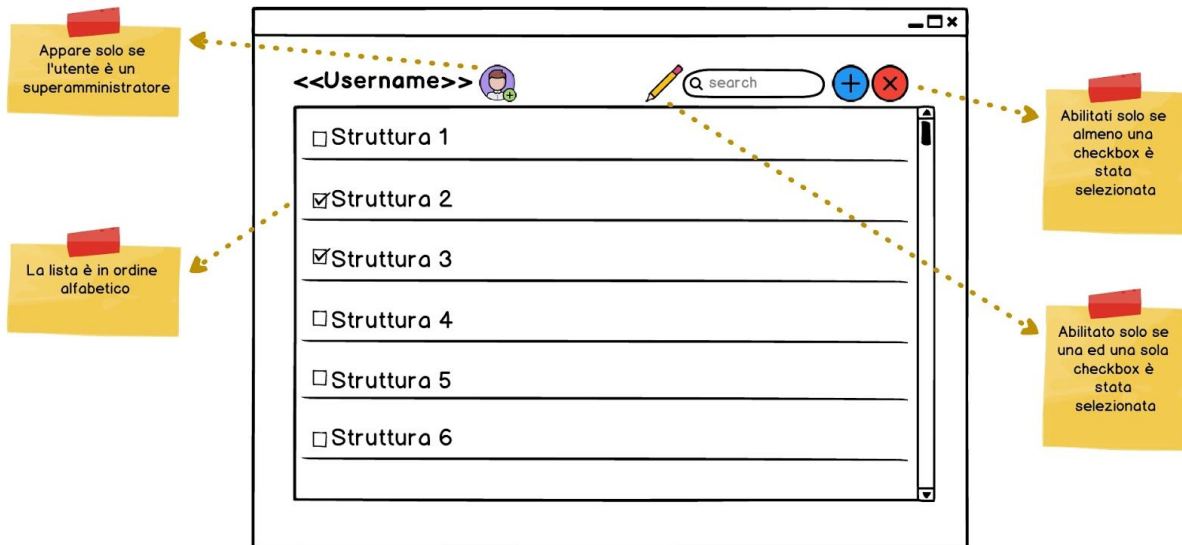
Appare solo se l'utente è un superamministratore

<<Username>>

search

Abilitati solo se almeno una checkbox è stata selezionata

☐Struttura 1

☑Struttura 2

☑Struttura 3

☐Struttura 4

☐Struttura 5

☐Struttura 6

La lista è in ordine alfabetico

Abilitato solo se una ed una sola checkbox è stata selezionata